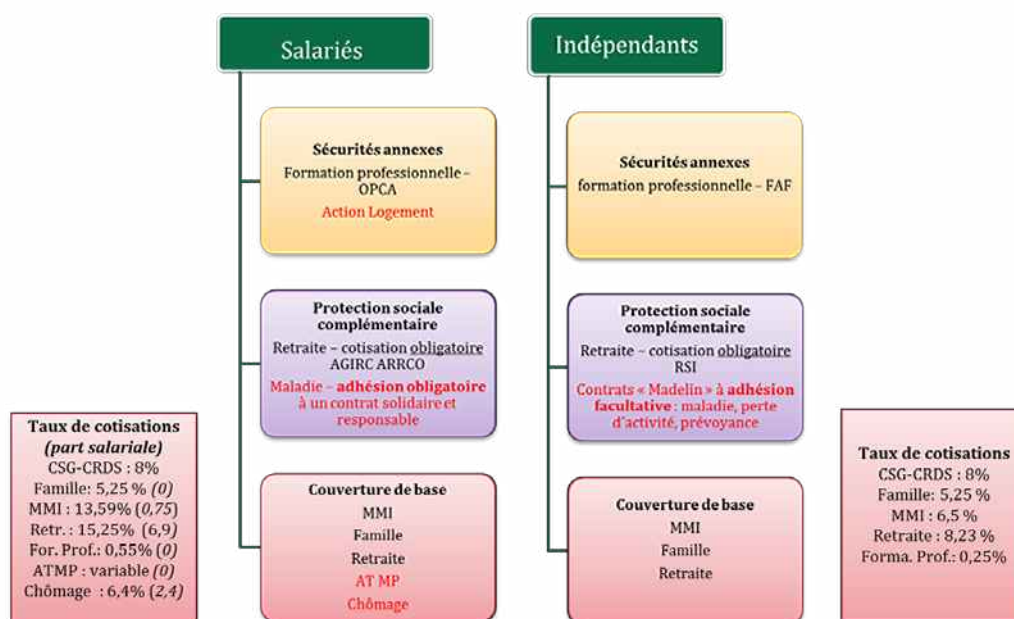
Salariés

Sécurités annexes
Formation professionnelle – OPCA
Action Logement

Protection sociale complémentaire
Retraite – cotisation obligatoire AGIRC ARRCO
Maladie – adhésion obligatoire à un contrat solidaire et responsable

Couverture de base
MMI
Famille
Retraite
AT MP
Chômage

Taux de cotisations
(part salariale)
CSG-CRDS : 8%
Famille: 5,25 % (0)
MMI : 13,59% (0,75)
Retr. : 15,25% (6,9)
For. Prof.: 0,55% (0)
ATMP : variable (0)
Chômage : 6,4% (2,4)

Indépendants

Sécurités annexes
formation professionnelle – FAF

Protection sociale complémentaire
Retraite – cotisation obligatoire RSI
Contrats « Madelin » à adhésion facultative : maladie, perte d'activité, prévoyance

Couverture de base
MMI
Famille
Retraite

Taux de cotisations
CSG-CRDS : 8%
Famille: 5,25 %
MMI : 6,5 %
Retraite : 8,23 %
Forma. Prof.: 0,25%